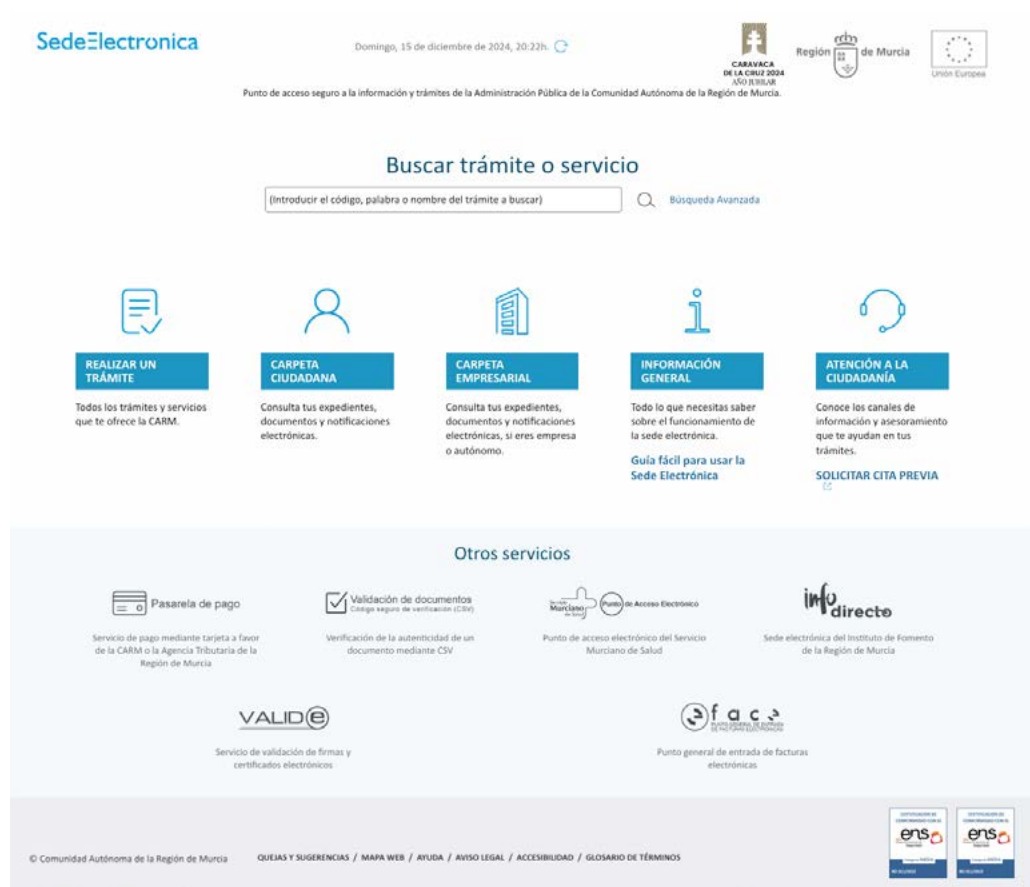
SedeElectronica

Domingo, 15 de diciembre de 2024, 20:22h.

CARAVACA DE LA CRUZ 2024 AÑO JUBILAR

Región de Murcia

Unión Europea

Punto de acceso seguro a la información y trámites de la Administración Pública de la Comunidad Autónoma de la Región de Murcia.

Buscar trámite o servicio

(Introducir el código, palabra o nombre del trámite a buscar)

Búsqueda Avanzada

REALIZAR UN TRÁMITE

Todos los trámites y servicios que te ofrece la CARM.

CARPETA CIUDADANA

Consulta tus expedientes, documentos y notificaciones electrónicas.

CARPETA EMPRESARIAL

Consulta tus expedientes, documentos y notificaciones electrónicas, si eres empresa o autónomo.

INFORMACIÓN GENERAL

Todo lo que necesitas saber sobre el funcionamiento de la sede electrónica.

Guía fácil para usar la Sede Electrónica

ATENCIÓN A LA CIUDADANÍA

Conoce los canales de información y asesoramiento que te ayudan en tus trámites.

SOLICITAR CITA PREVIA

Otros servicios

Pasarela de pago

Servicio de pago mediante tarjeta a favor de la CARM o la Agencia Tributaria de la Región de Murcia

Validación de documentos
Código seguro de verificación (CSV)

Verificación de la autenticidad de un documento mediante CSV

Servicio Murciano de Salud
Punto de Acceso Electrónico

Punto de acceso electrónico del Servicio Murciano de Salud

info directo

Sede electrónica del Instituto de Fomento de la Región de Murcia

VALIDe

Servicio de validación de firmas y certificados electrónicos

face
PUNTO GENERAL DE ENTRADA DE FACTURAS ELECTRÓNICAS

Punto general de entrada de facturas electrónicas

© Comunidad Autónoma de la Región de Murcia

QUEJAS Y SUGERENCIAS / MAPA WEB / AYUDA / AVISO LEGAL / ACCESIBILIDAD / GLOSARIO DE TÉRMINOS

ens

ens